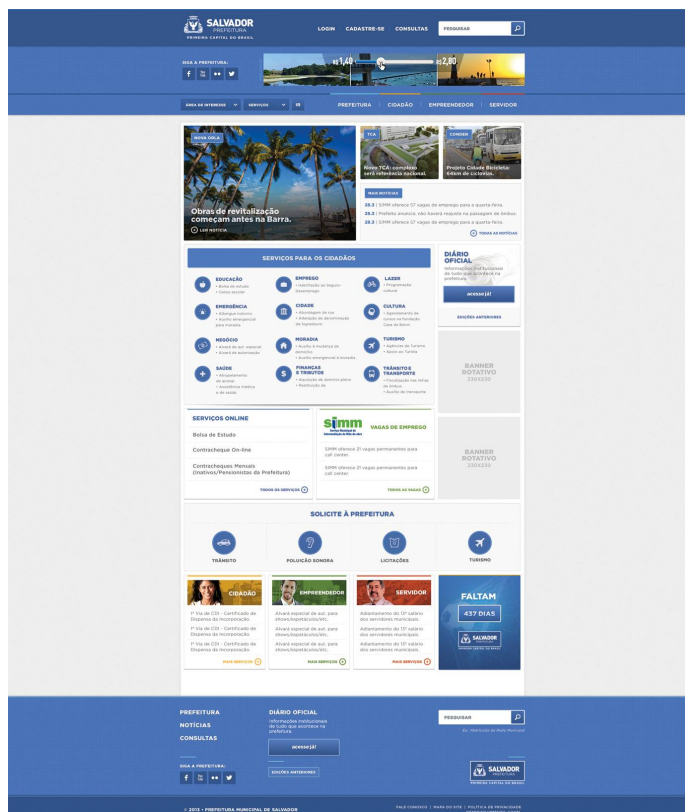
SALVADOR
PREFEITURA
PRIMEIRA CAPITAL DO BRASIL

LOGIN CADASTRE-SE CONSULTAS PESQUISAR

SIGA A PREFEITURA:

R$ 1,40 R$ 2,80

ÁREA DE INTERESSE SERVIÇOS OK

PREFEITURA | CIDADÃO | EMPREENDEDOR | SERVIDOR

NOVA ORLA
Obras de revitalização começam antes na Barra.
LEIA NOTÍCIA

TCA
Novo TCA: complexo será referência nacional.

CONDER
Projeto Cidade Bicicleta: 64km de ciclovias.

MAIS NOTÍCIAS
25.3 | SIMM oferece 57 vagas de emprego para a quarta-feira.
25.3 | Prefeitura anuncia: não haverá reajuste na passagem de ônibus.
25.3 | SIMM oferece 57 vagas de emprego para a quarta-feira.
TODAS AS NOTÍCIAS

SERVIÇOS PARA OS CIDADÃOS

EDUCAÇÃO
• Bolsa de estudo
• Censo escolar

EMPREGO
• Habilitação ao Seguro-Desemprego

LAZER
• Programação cultural

EMERGÊNCIA
• Albergue noturno
• Auxílio emergencial para moradia

CIDADE
• Abordagem de rua
• Alteração de denominação de logradouro

CULTURA
• Agendamento de cursos na Fundação Casa do Benin

NEGÓCIO
• Alvará de aut. especial
• Alvará de autorização

MORADIA
• Auxílio à mudança de domicílio
• Auxílio emergencial à locação

TURISMO
• Agências de Turismo
• Apoio ao Turista

SAÚDE
• Atropelamento de animal
• Assistência médica e de saúde

FINANÇAS & TRIBUTOS
• Aquisição de domínio pleno
• Restituição de

TRÂNSITO & TRANSPORTE
• Fiscalização nas linhas de ônibus
• Auxílio de transporte

DIÁRIO OFICIAL
Informações institucionais de tudo que acontece na prefeitura.
acesse já!
EDIÇÕES ANTERIORES

BANNER ROTATIVO 330X230

SERVIÇOS ONLINE
Bolsa de Estudo
Contracheque On-line
Contracheques Mensais (Inativos/Pensionistas da Prefeitura)
TODOS OS SERVIÇOS

simm
Serviço Municipal de Intermediação de Mão-de-obra
VAGAS DE EMPREGO
SIMM oferece 21 vagas permanentes para call center.
SIMM oferece 21 vagas permanentes para call center.
TODAS AS VAGAS

BANNER ROTATIVO 330X230

SOLICITE À PREFEITURA
TRÂNSITO
POLUIÇÃO SONORA
LICITAÇÕES
TURISMO

CIDADÃO
1ª Via de CDI - Certificado de Dispensa de Incorporação
1ª Via de CDI - Certificado de Dispensa de Incorporação
1ª Via de CDI - Certificado de Dispensa de Incorporação
MAIS SERVIÇOS

EMPREENDEDOR
Alvará especial de aut. para shows/espetáculos/etc.
Alvará especial de aut. para shows/espetáculos/etc.
Alvará especial de aut. para shows/espetáculos/etc.
MAIS SERVIÇOS

SERVIDOR
Adiantamento de 13º salário dos servidores municipais.
Adiantamento de 13º salário dos servidores municipais.
Adiantamento de 13º salário dos servidores municipais.
MAIS SERVIÇOS

FALTAM
437 DIAS
SALVADOR PREFEITURA
PRIMEIRA CAPITAL DO BRASIL

PREFEITURA
NOTÍCIAS
CONSULTAS

DIÁRIO OFICIAL
Informações institucionais de tudo que acontece na prefeitura.
acesse já!
EDIÇÕES ANTERIORES

PESQUISAR
Ex.: Matrícula da Rede Municipal

SIGA A PREFEITURA:

SALVADOR PREFEITURA
PRIMEIRA CAPITAL DO BRASIL

© 2013 • PREFEITURA MUNICIPAL DE SALVADOR
FALE CONOSCO | MAPA DO SITE | POLÍTICA DE PRIVACIDADE